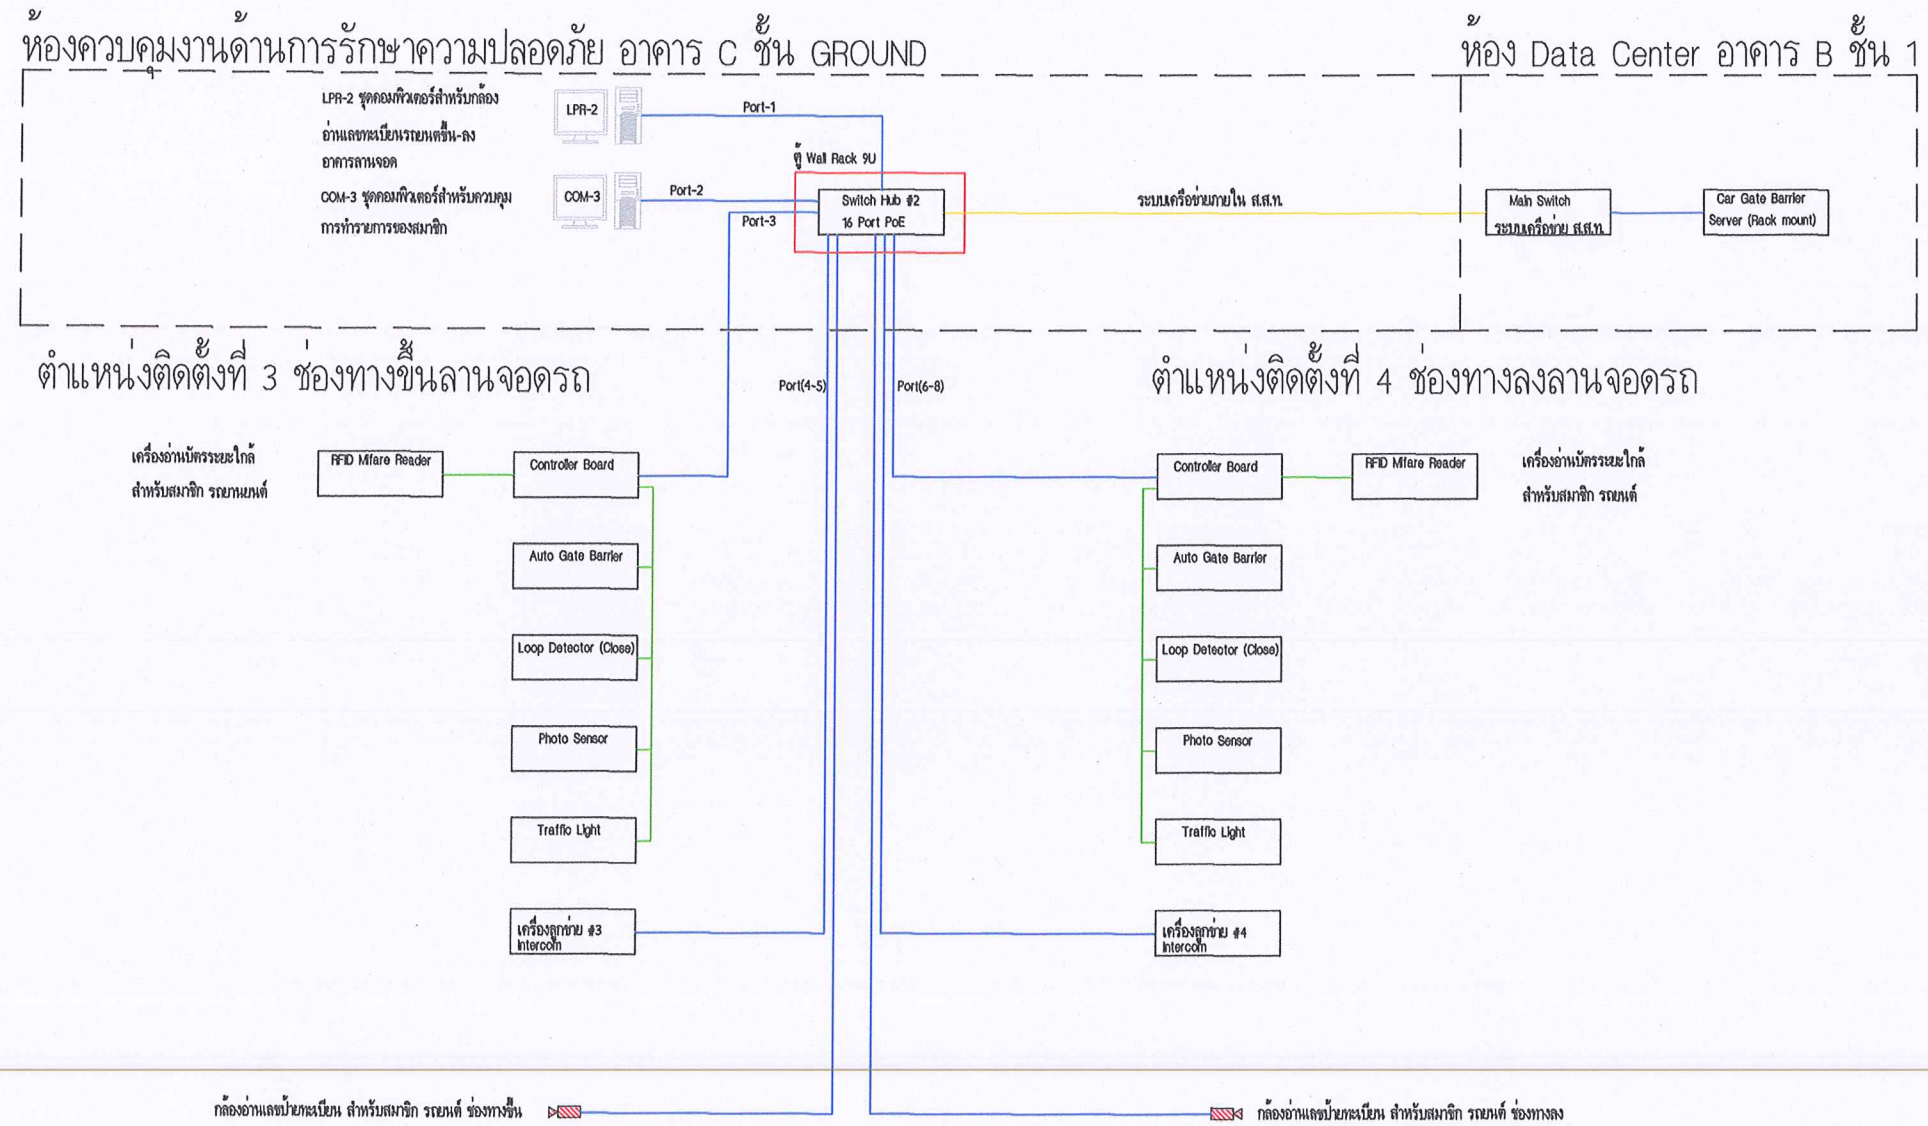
ห้องควบคุมงานด้านการรักษาความปลอดภัย อาคาร C ชั้น GROUND

ห้อง Data Center อาคาร B ชั้น 1

LPR-2 ชุดคอมพิวเตอร์สำหรับกล้องอ่านเลขทะเบียนรถยนต์ขึ้น-ลง อาคารลานจอด

LPR-2

Port-1

ตู้ Wall Rack 9U

COM-3 ชุดคอมพิวเตอร์สำหรับควบคุมการทำรายการของสมาชิก

COM-3

Port-2

Port-3

Switch Hub #2
16 Port PoE

ระบบเครือข่ายภายใน ส.ส.ท.

Main Switch
ระบบเครือข่าย ส.ส.ท.

Car Gate Barrier
Server (Rack mount)

ตำแหน่งติดตั้งที่ 3 ช่องทางขึ้นลานจอดรถ

Port(4-5)

Port(6-8)

ตำแหน่งติดตั้งที่ 4 ช่องทางลงลานจอดรถ

เครื่องอ่านบัตรระยะใกล้ สำหรับสมาชิก รถยนต์

RFID Mifare Reader

Controller Board

Controller Board

RFID Mifare Reader

เครื่องอ่านบัตรระยะใกล้ สำหรับสมาชิก รถยนต์

Auto Gate Barrier

Auto Gate Barrier

Loop Detector (Close)

Loop Detector (Close)

Photo Sensor

Photo Sensor

Traffic Light

Traffic Light

เครื่องลูกข่าย #3
Intercom

เครื่องลูกข่าย #4
Intercom

กล้องอ่านเลขป้ายทะเบียน สำหรับสมาชิก รถยนต์ ช่องทางขึ้น

กล้องอ่านเลขป้ายทะเบียน สำหรับสมาชิก รถยนต์ ช่องทางลง